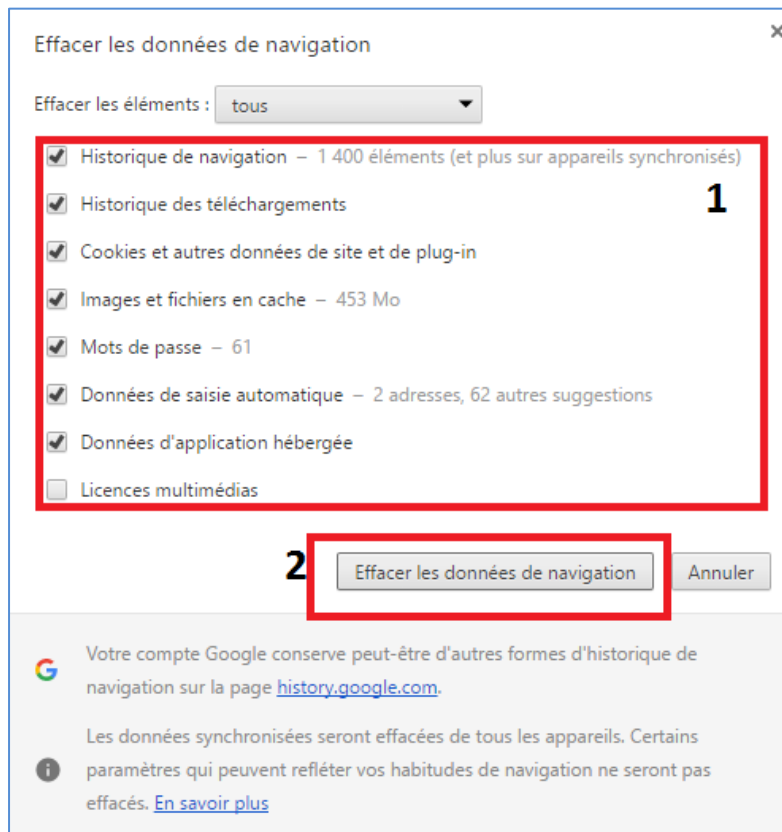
Effacer les données de navigation

×

Effacer les éléments : tous

Historique de navigation – 1 400 éléments (et plus sur appareils synchronisés)

Historique des téléchargements

Cookies et autres données de site et de plug-in

Images et fichiers en cache – 453 Mo

Mots de passe – 61

Données de saisie automatique – 2 adresses, 62 autres suggestions

Données d'application hébergée

Licences multimédias

1

2

Effacer les données de navigation

Annuler

G

Votre compte Google conserve peut-être d'autres formes d'historique de navigation sur la page history.google.com.

Les données synchronisées seront effacées de tous les appareils. Certains paramètres qui peuvent refléter vos habitudes de navigation ne seront pas effacés. En savoir plus